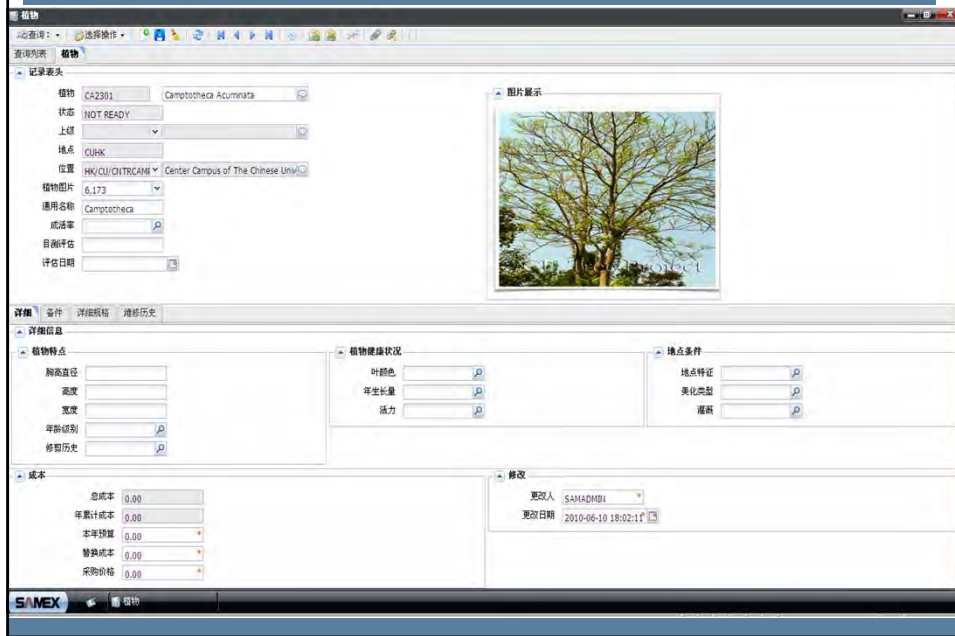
植物

查询： 选择操作

查询列表 植物

记录表头

植物 CA2301 Camptotheca Acuminata

状态 NOT READY

上级

地点 CUHK

位置 HK/CU/CNTRCAMI Center Campus of The Chinese Univ

植物图片 6,173

通用名称 Camptotheca

成活率

目测评估

评估日期

图片展示

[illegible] Project

详细 备件 详细规格 维修历史

详细信息

植物特点

胸高直径

高度

宽度

年龄级别

修剪历史

植物健康状况

叶颜色

年生长量

活力

地点条件

地点特征

美化类型

灌溉

成本

总成本 0.00

年累计成本 0.00

本年预算 0.00

替换成本 0.00

采购价格 0.00

修改

更改人 SAMADMIN

更改日期 2010-06-10 18:02:11

SAMEX 植物